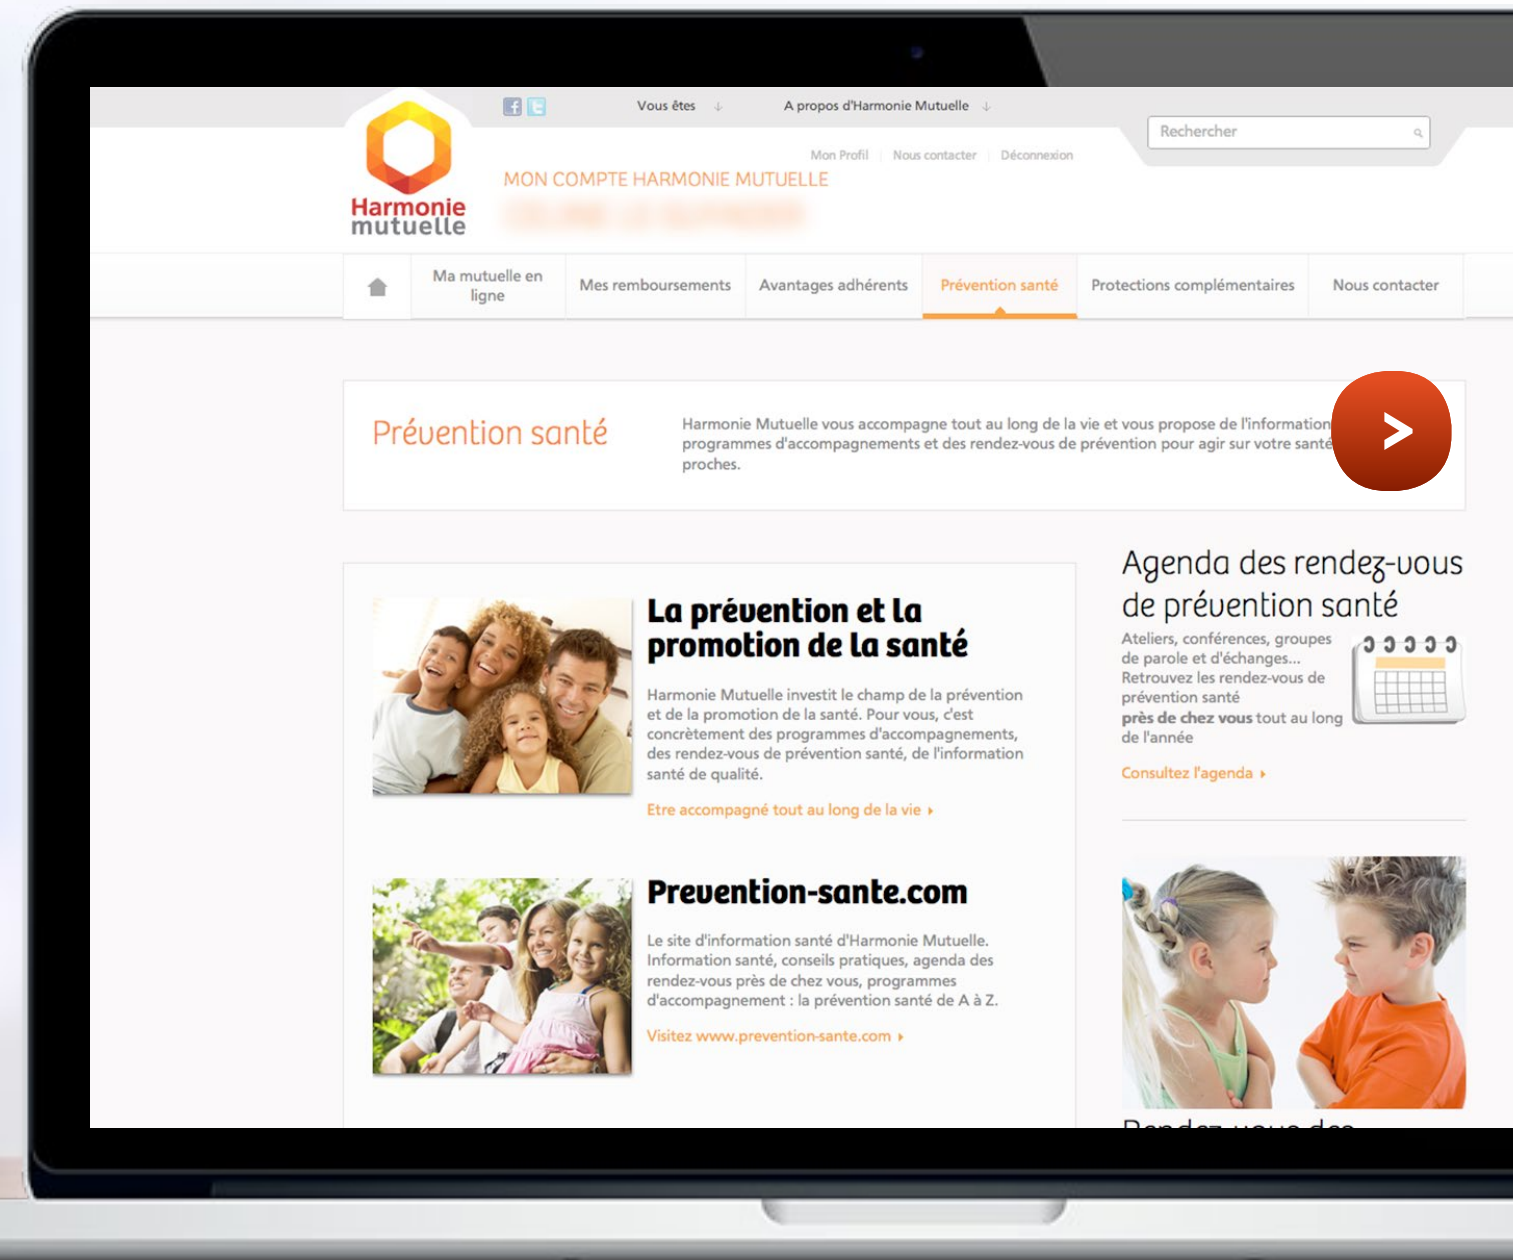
Vous êtes A propos d'Harmonie Mutuelle

Recherecher

Harmonie mutuelle

Mon Profil | Nous contacter | Déconnexion

MON COMPTE HARMONIE MUTUELLE

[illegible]

Ma mutuelle en ligne | Mes remboursements | Avantages adhérents | Prévention santé | Protections complémentaires | Nous contacter

Prévention santé

Harmonie Mutuelle vous accompagne tout au long de la vie et vous propose de l'information programmes d'accompagnements et des rendez-vous de prévention pour agir sur votre santé proches.

La prévention et la promotion de la santé

Harmonie Mutuelle investit le champ de la prévention et de la promotion de la santé. Pour vous, c'est concrètement des programmes d'accompagnements, des rendez-vous de prévention santé, de l'information santé de qualité.

Etre accompagné tout au long de la vie

Prevention-sante.com

Le site d'information santé d'Harmonie Mutuelle. Information santé, conseils pratiques, agenda des rendez-vous près de chez vous, programmes d'accompagnement : la prévention santé de A à Z.

Visitez www.prevention-sante.com

Agenda des rendez-vous de prévention santé

Ateliers, conférences, groupes de parole et d'échanges... Retrouvez les rendez-vous de prévention santé **près de chez vous** tout au long de l'année

Consultez l'agenda

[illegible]